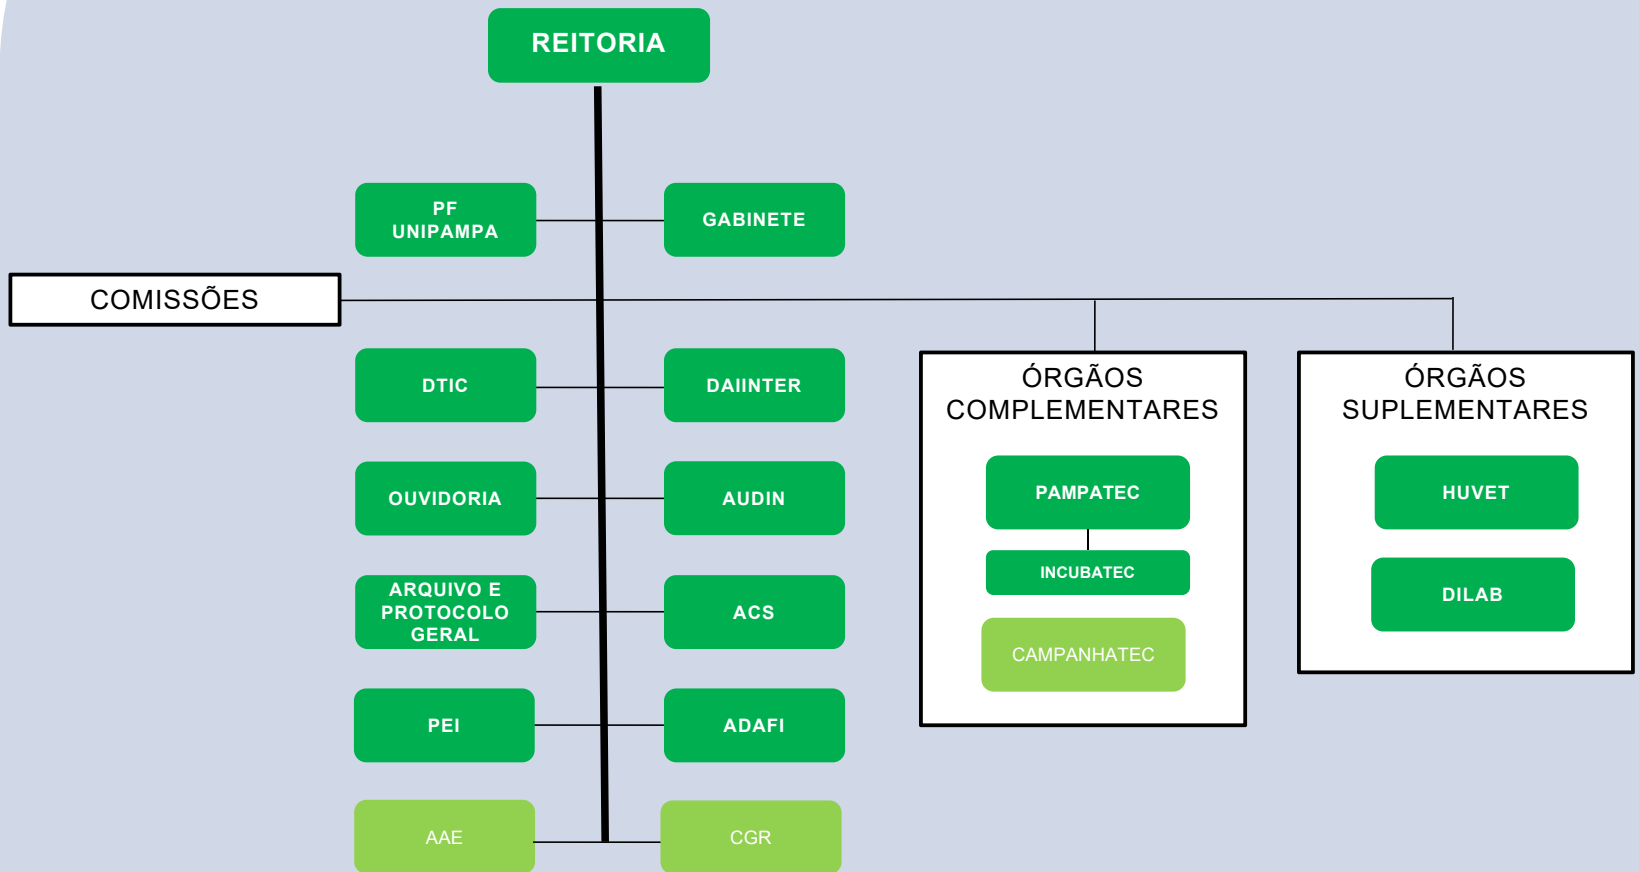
REITORIA

PF UNIPAMPA

GABINETE

COMISSÕES

DTIC

DAIINTER

OUVIDORIA

AUDIN

ARQUIVO E PROTOCOLO GERAL

ACS

PEI

ADAFI

AAE

CGR

ÓRGÃOS COMPLEMENTARES

PAMPATEC

INCUBATEC

CAMPANHATEC

ÓRGÃOS SUPLEMENTARES

HUVET

DILAB